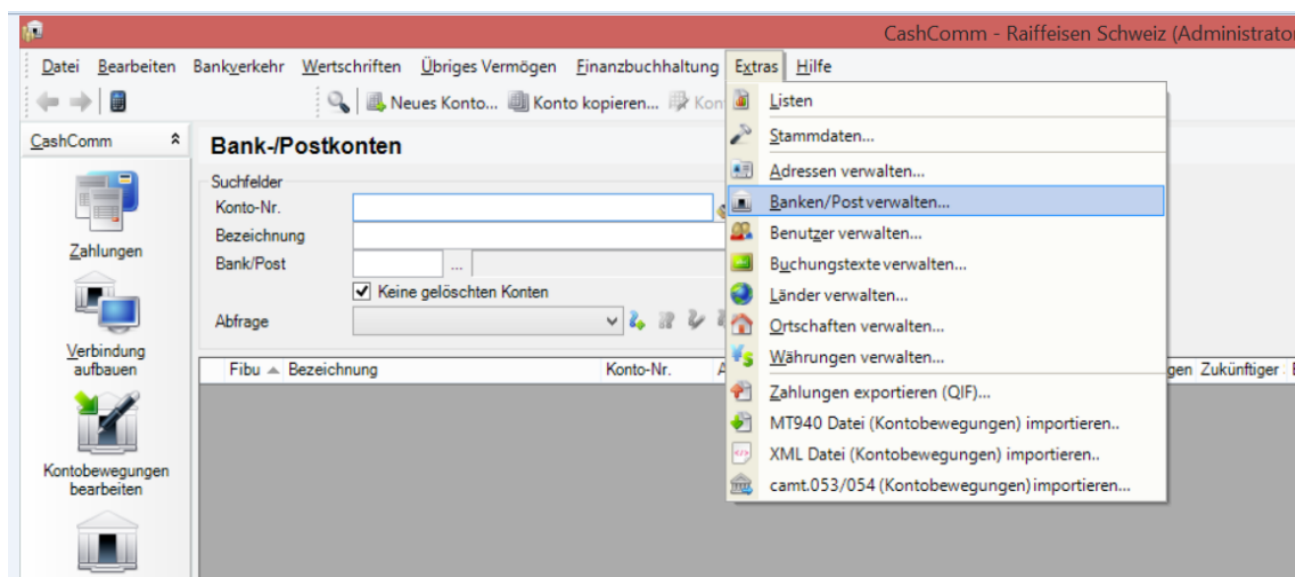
CashComm - Raiffeisen Schweiz (Administrator

Datei Bearbeiten Bankverkehr Wertschriften Übriges Vermögen Finanzbuchhaltung Extras Hilfe

Neues Konto... Konto kopieren... Kon

CashComm

Zahlungen

Verbindung aufbauen

Kontobewegungen bearbeiten

Bank-/Postkonten

Suchfelder
Konto-Nr.
Bezeichnung
Bank/Post
Keine gelöschten Konten
Abfrage

Fibu Bezeichnung Konto-Nr. A gen Zukünftiger

Listen
Stammdaten...
Adressen verwalten...
Banken/Post verwalten...
Benutzer verwalten...
Buchungstexte verwalten...
Länder verwalten...
Ortschaften verwalten...
Währungen verwalten...
Zahlungen exportieren (QIF)...
MT940 Datei (Kontobewegungen) importieren..
XML Datei (Kontobewegungen) importieren..
camt.053/054 (Kontobewegungen) importieren...